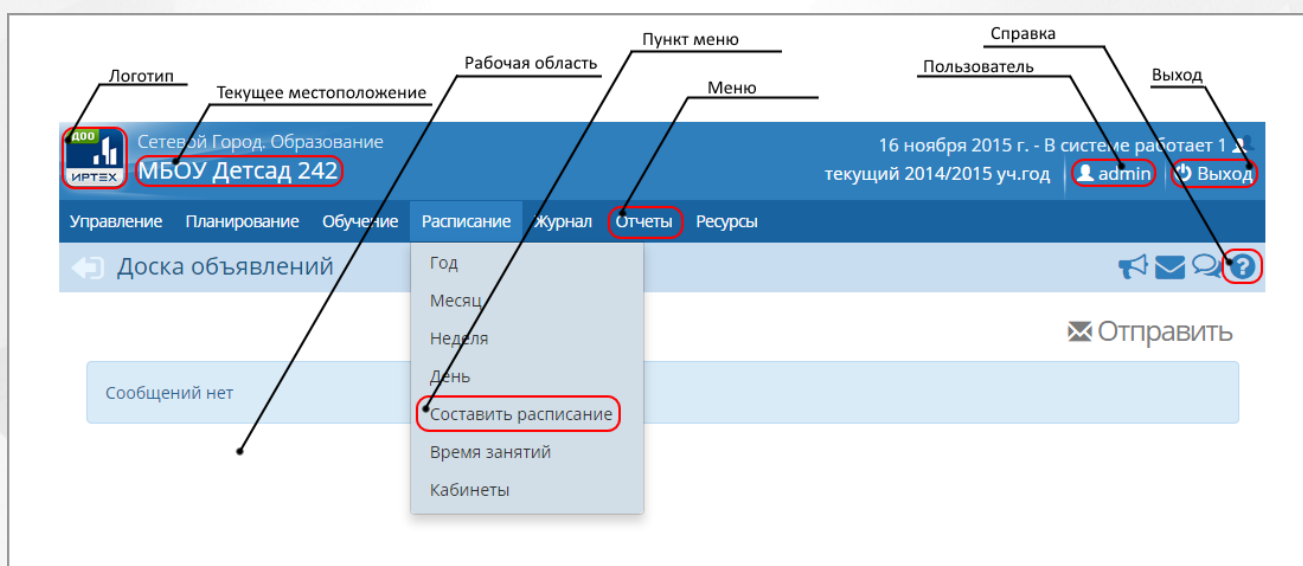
Логотип
Текущее местоположение
Рабочая область
Пункт меню
Меню
Справка
Пользователь
Выход

ДОО
ИРТЕХ
Сетевой Город. Образование
МБОУ Детсад 242
16 ноября 2015 г. - В системе работает 1
текущий 2014/2015 уч.год
admin
Выход

Управление Планирование Обучение Расписание Журнал Отчеты Ресурсы

Доска объявлений

Год
Месяц
Неделя
День
Составить расписание
Время занятий
Кабинеты

Отправить

Сообщений нет